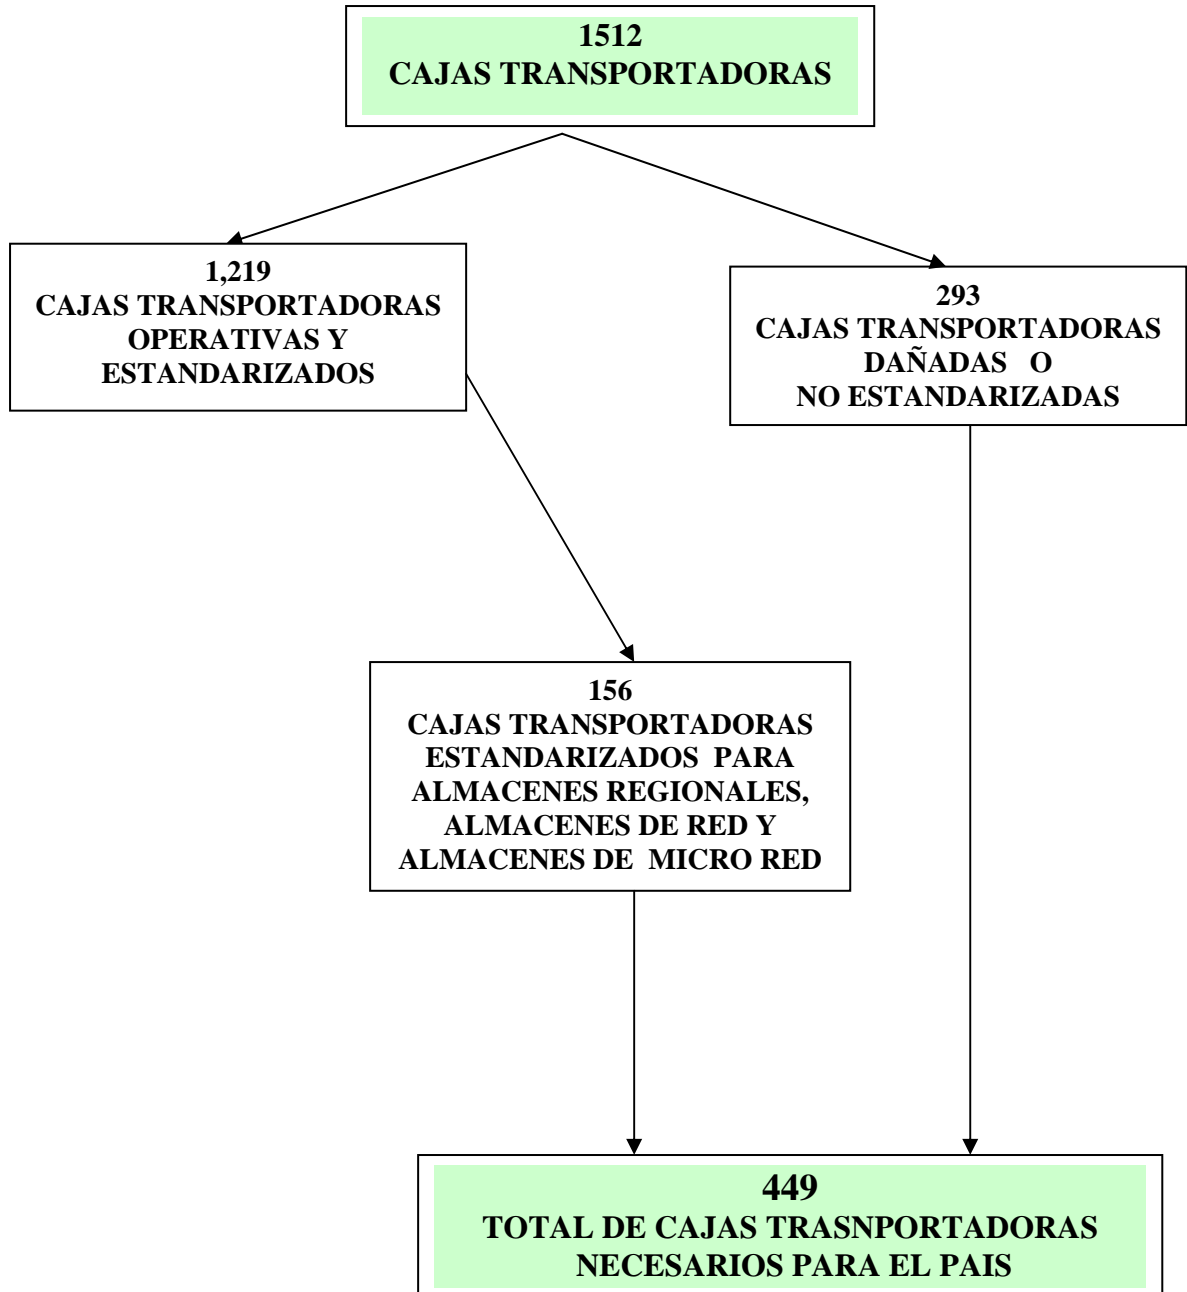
1512
CAJAS TRANSPORTADORAS

1,219
CAJAS TRANSPORTADORAS
OPERATIVAS Y
ESTANDARIZADOS

293
CAJAS TRANSPORTADORAS
DAÑADAS O
NO ESTANDARIZADAS

156
CAJAS TRANSPORTADORAS
ESTANDARIZADOS PARA
ALMACENES REGIONALES,
ALMACENES DE RED Y
ALMACENES DE MICRO RED

449
TOTAL DE CAJAS TRASNPORTADORAS
NECESARIOS PARA EL PAIS